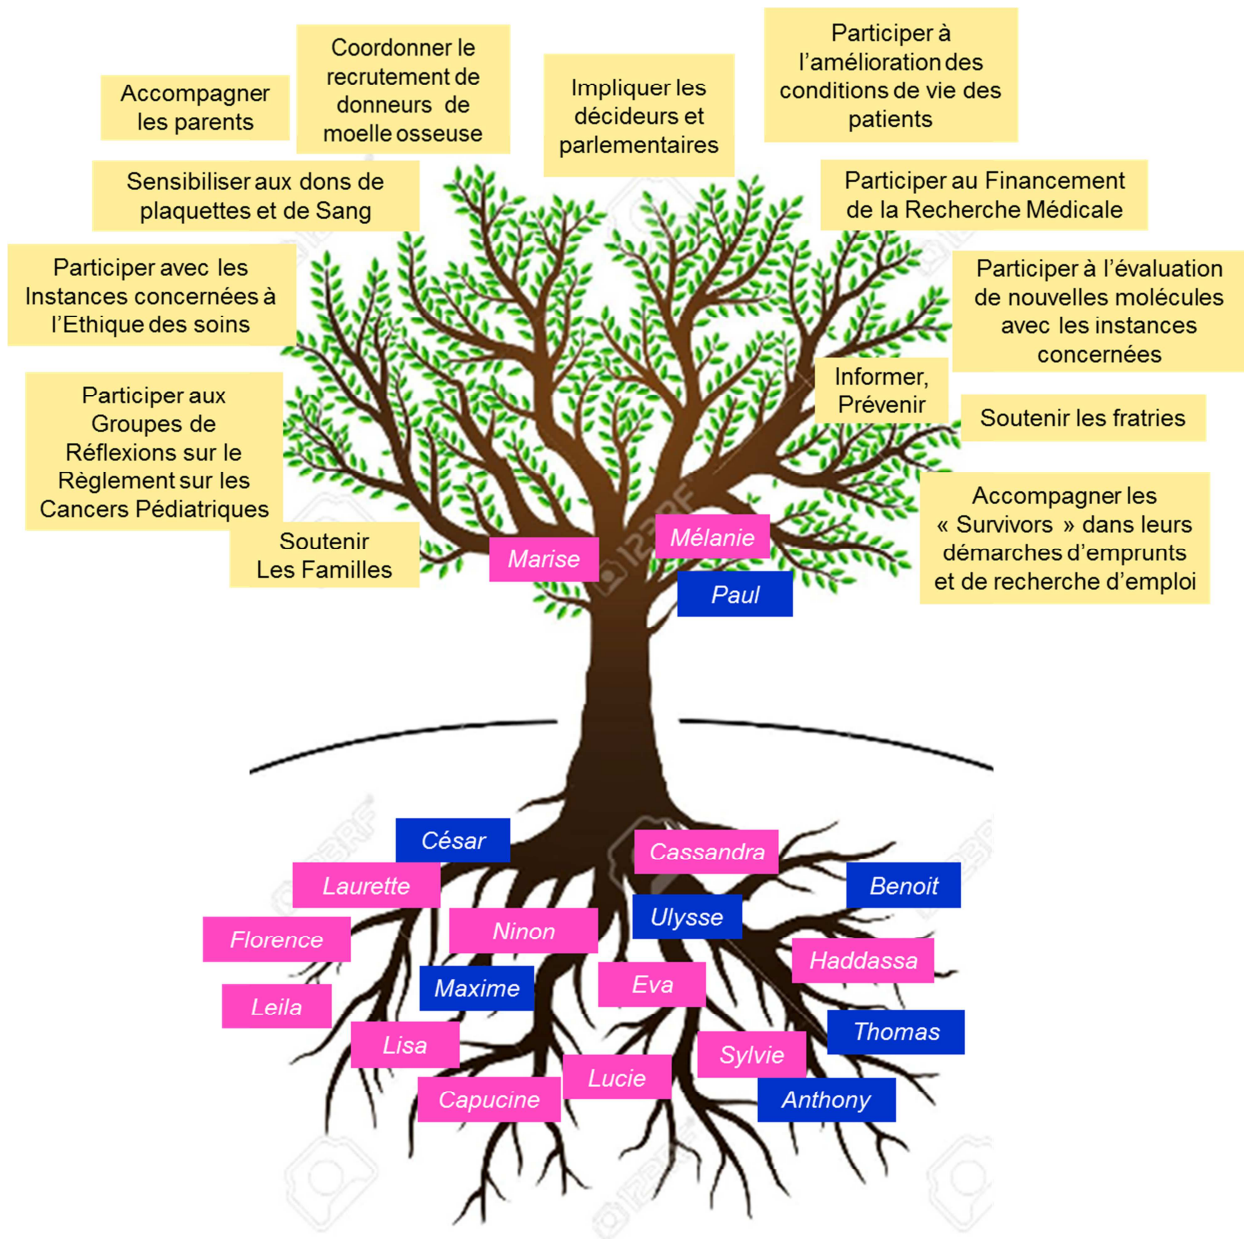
Accompagner les parents

Coordonner le recrutement de donneurs de moelle osseuse

Impliquer les décideurs et parlementaires

Participer à l'amélioration des conditions de vie des patients

Sensibiliser aux dons de plaquettes et de Sang

Participer au Financement de la Recherche Médicale

Participer avec les Instances concernées à l'Ethique des soins

Participer à l'évaluation de nouvelles molécules avec les instances concernées

Informer, Prévenir

Soutenir les fratries

Participer aux Groupes de Réflexions sur le Règlement sur les Cancers Pédiatriques

Accompagner les « Survivors » dans leurs démarches d'emprunts et de recherche d'emploi

Soutenir Les Familles

Marise

Mélanie

Paul

César

Cassandra

Laurette

Benoit

Ulysse

Ninon

Florence

Haddassa

Maxime

Eva

Leila

Thomas

Lisa

Sylvie

Lucie

Capucine

Anthony